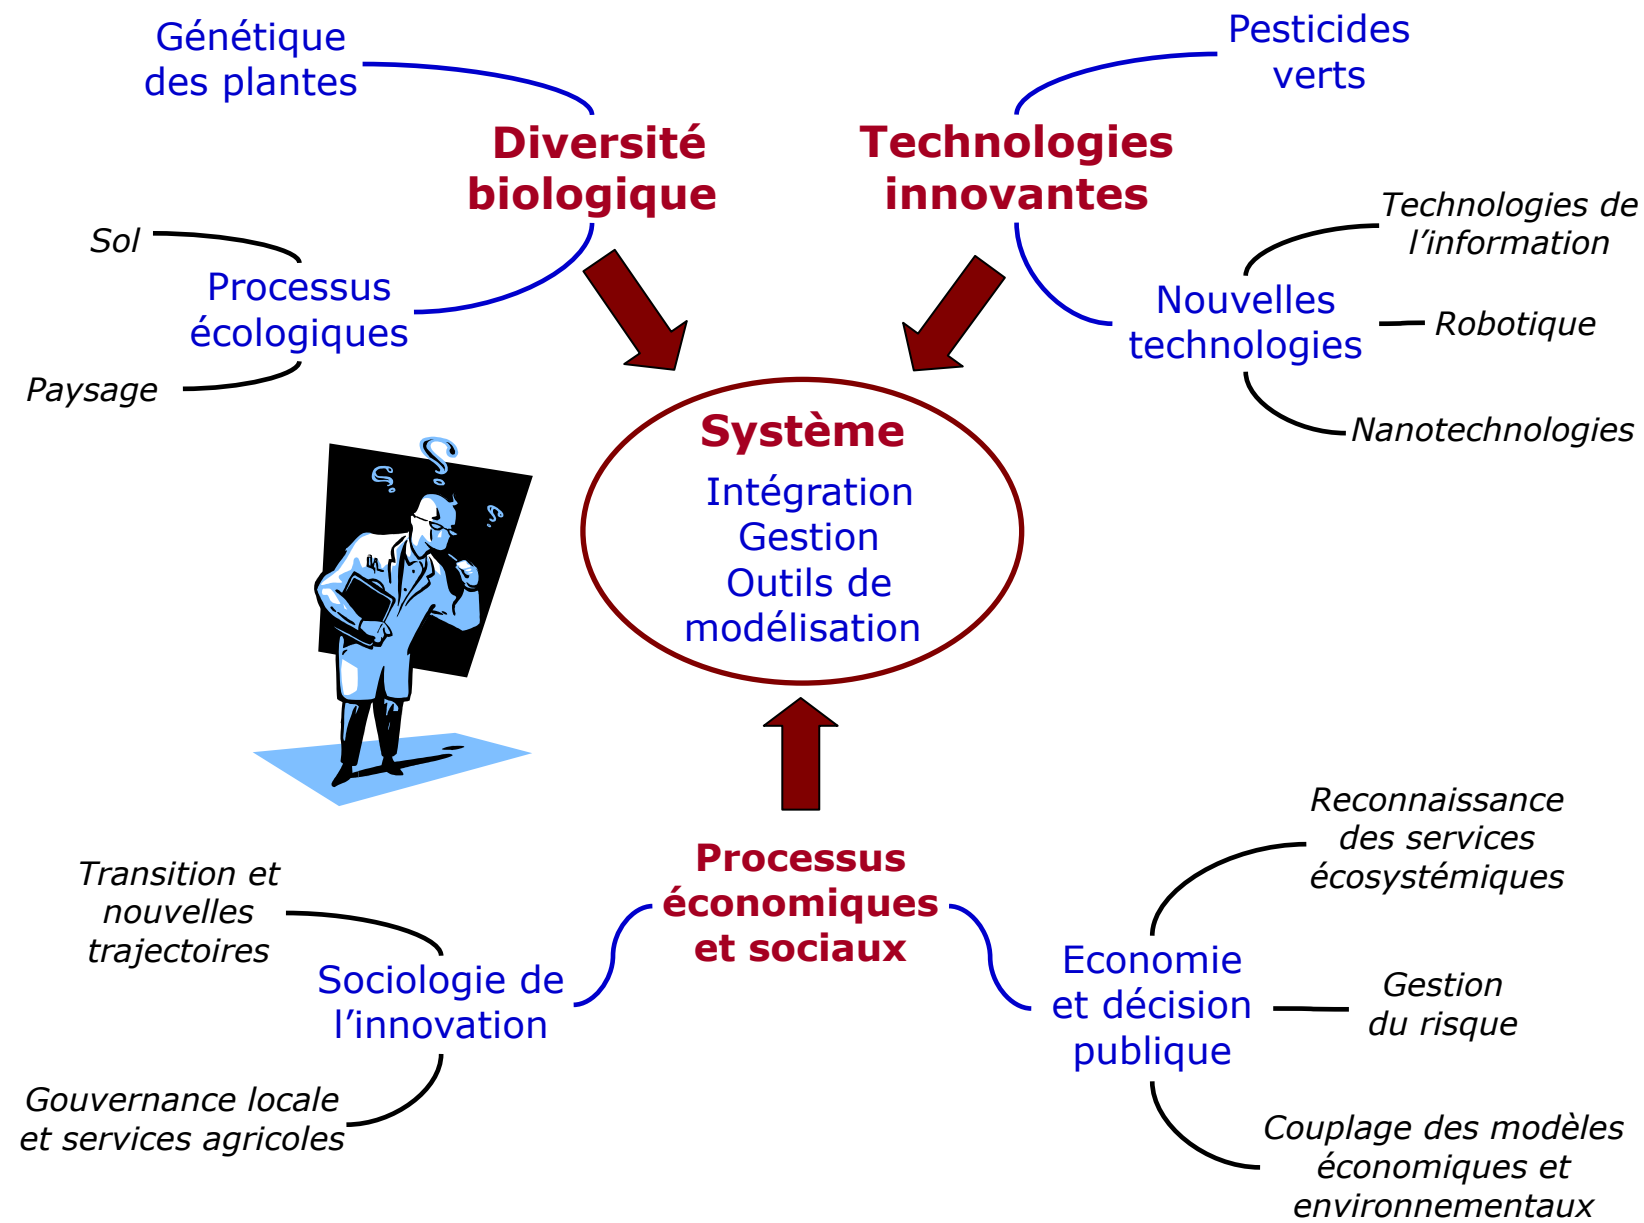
Génétique des plantes

Pesticides verts

Diversité biologique

Technologies innovantes

Sol

Processus écologiques

Paysage

Technologies de l'information

Nouvelles technologies

Robotique

Nanotechnologies

Système

Intégration
Gestion
Outils de modélisation

Transition et nouvelles trajectoires

Sociologie de l'innovation

Gouvernance locale et services agricoles

Processus économiques et sociaux

Reconnaissance des services écosystémiques

Economie et décision publique

Gestion du risque

Couplage des modèles économiques et environnementaux